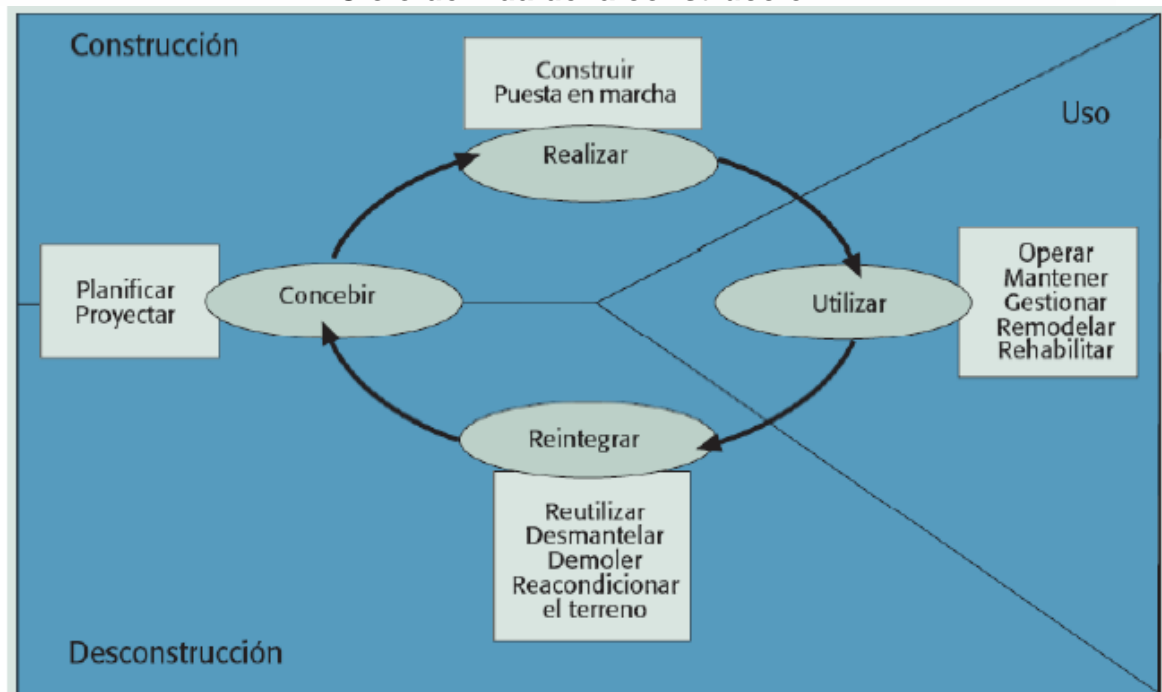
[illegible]

Construcción

Construir
Puesta en marcha

Uso

Realizar

Planificar
Proyectar

Concebir

Utilizar

Operar
Mantener
Gestionar
Remodelar
Rehabilitar

Reintegrar

Reutilizar
Desmantelar
Demoler
Reacondicionar
el terreno

Desconstrucción